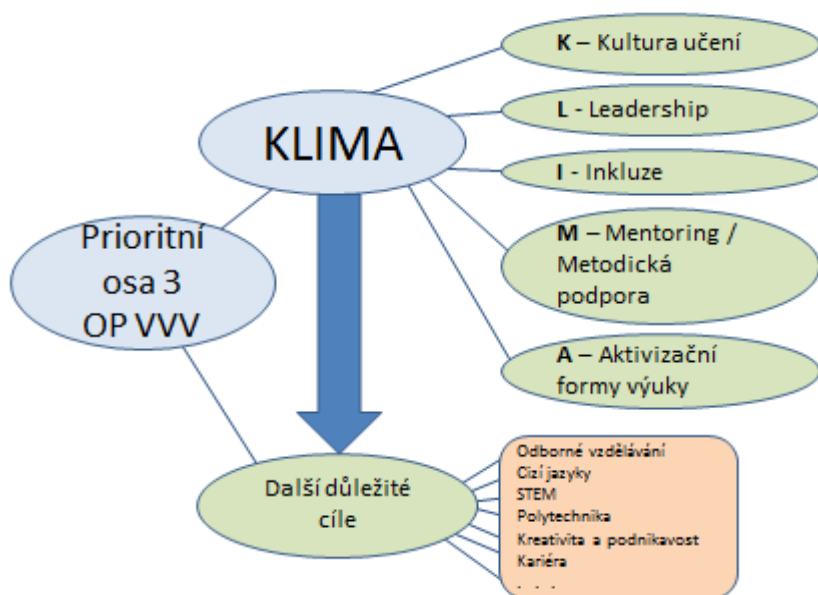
KLIMA

K – Kultura učení

L - Leadership

I - Inkluze

M – Mentoring / Metodická podpora

A – Aktivizační formy výuky

Prioritní osa 3 OP VVV

Další důležité cíle

Odborné vzdělávání
Cizí jazyky
STEM
Polytechnika
Kreativita a podnikavost
Kariéra
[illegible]